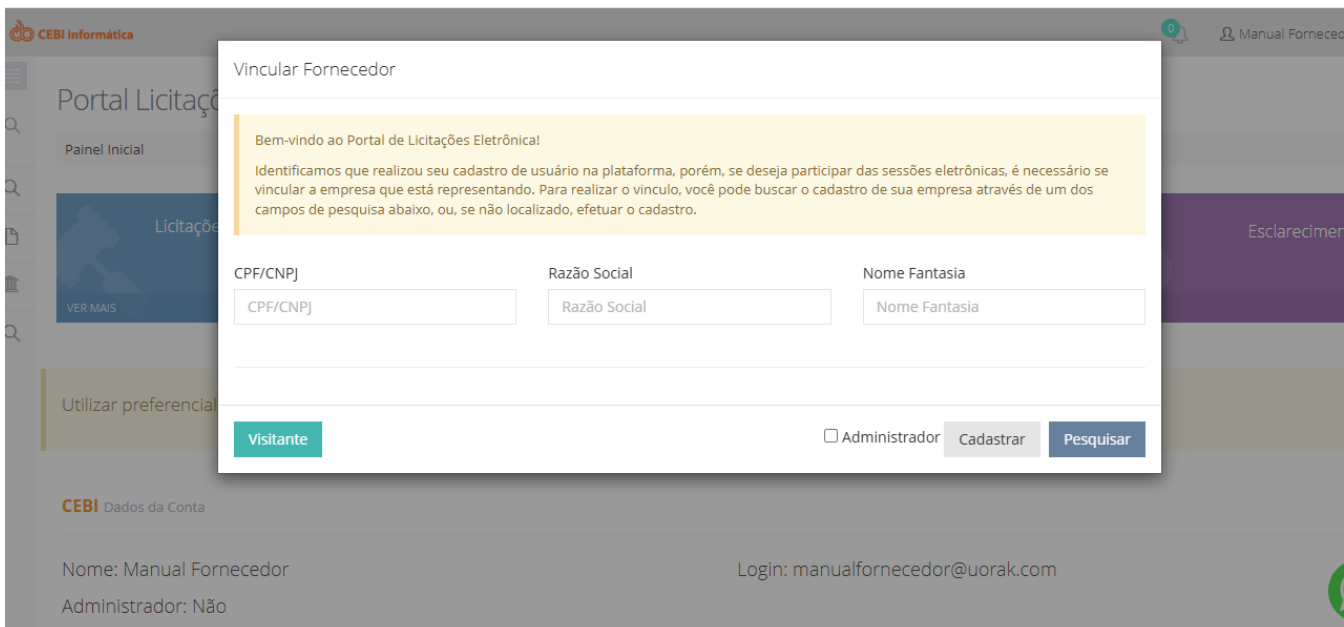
CEBI informática

0

Manual Forneced

Portal Licitaçõ

Painel Inicial

Licitaçõ

VER MAIS

Esclarecimen

Utilizar preferencial

Vincular Fornecedor

Bem-vindo ao Portal de Licitações Eletrônica!

Identificamos que realizou seu cadastro de usuário na plataforma, porém, se deseja participar das sessões eletrônicas, é necessário se vincular a empresa que está representando. Para realizar o vinculo, você pode buscar o cadastro de sua empresa através de um dos campos de pesquisa abaixo, ou, se não localizado, efetuar o cadastro.

CPF/CNPJ

CPF/CNPJ

Razão Social

Razão Social

Nome Fantasia

Nome Fantasia

Visitante

Administrador

Cadastrar

Pesquisar

CEBI Dados da Conta

Nome: Manual Fornecedor

Login: manualfornecedor@uorak.com

Administrador: Não